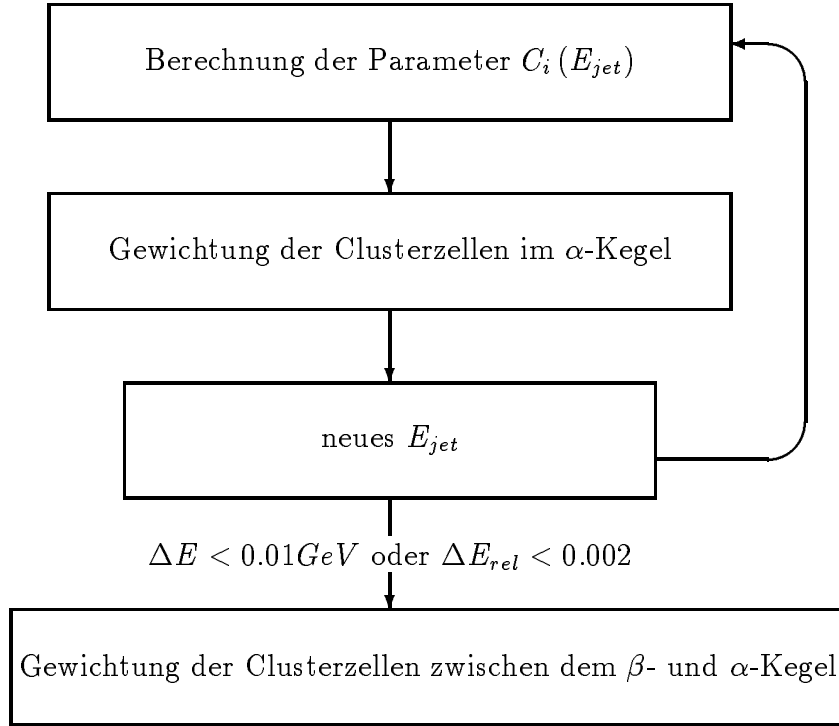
Berechnung der Parameter $C_i\,(E_{jet})$

Gewichtung der Clusterzellen im $\alpha$-Kegel

neues $E_{jet}$

$\Delta E < 0.01 GeV$ oder $\Delta E_{rel} < 0.002$

Gewichtung der Clusterzellen zwischen dem $\beta$- und $\alpha$-Kegel